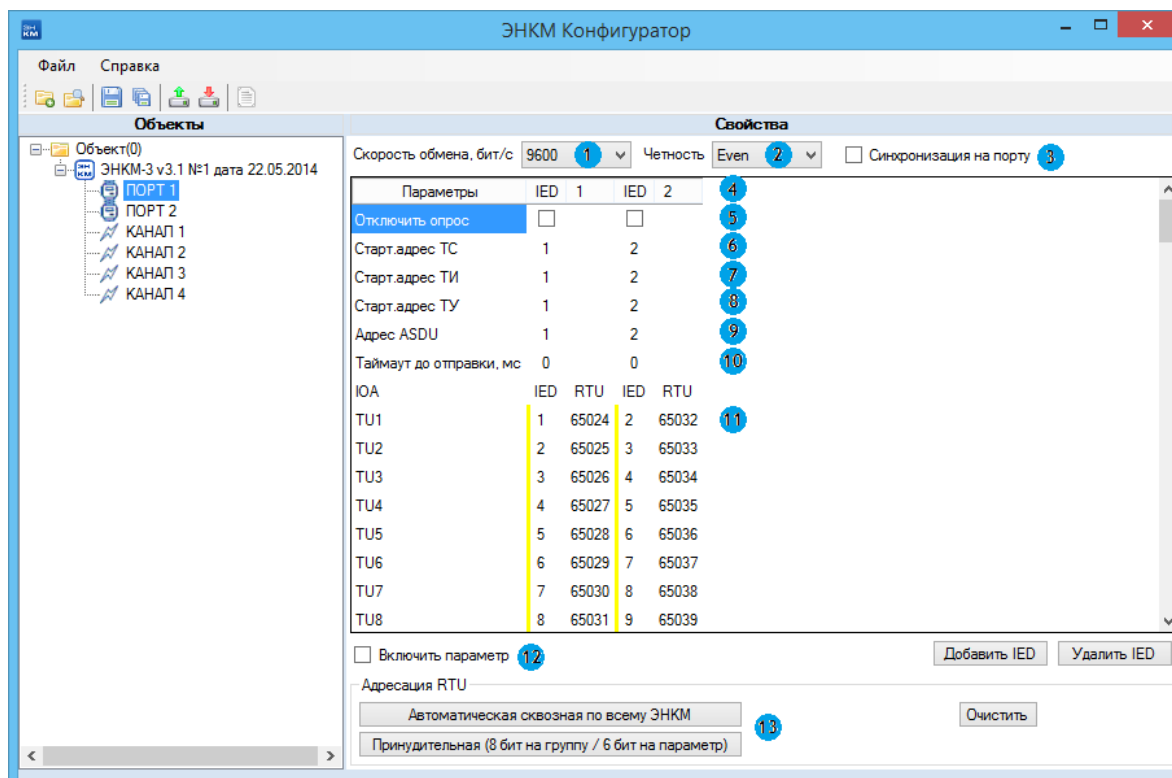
ЭНКМ Конфигуратор

Файл Справка

Объекты

Объект(0)
ЭНКМ-3 v3.1 №1 дата 22.05.2014
ПОРТ 1
ПОРТ 2
КАНАЛ 1
КАНАЛ 2
КАНАЛ 3
КАНАЛ 4

Свойства

Скорость обмена, бит/с 9600 1 Четность Even 2 Синхронизация на порту 3

| Параметры | IED | 1 | IED | 2 | |
|---|---|---|---|---|---|
| | | | | | 4 |
| Отключить опрос | | | | | 5 |
| Старт.адрес ТС | 1 | | 2 | | 6 |
| Старт.адрес ТИ | 1 | | 2 | | 7 |
| Старт.адрес ТУ | 1 | | 2 | | 8 |
| Адрес ASDU | 1 | | 2 | | 9 |
| Таймаут до отправки, мс | 0 | | 0 | | 10 |
| IOA | IED | RTU | IED | RTU | |
| TU1 | 1 | 65024 | 2 | 65032 | 11 |
| TU2 | 2 | 65025 | 3 | 65033 | |
| TU3 | 3 | 65026 | 4 | 65034 | |
| TU4 | 4 | 65027 | 5 | 65035 | |
| TU5 | 5 | 65028 | 6 | 65036 | |
| TU6 | 6 | 65029 | 7 | 65037 | |
| TU7 | 7 | 65030 | 8 | 65038 | |
| TU8 | 8 | 65031 | 9 | 65039 | |

Включить параметр 12

Добавить IED Удалить IED

Адресация RTU

Автоматическая сквозная по всему ЭНКМ

Принудительная (8 бит на группу / 6 бит на параметр)

13

Очистить